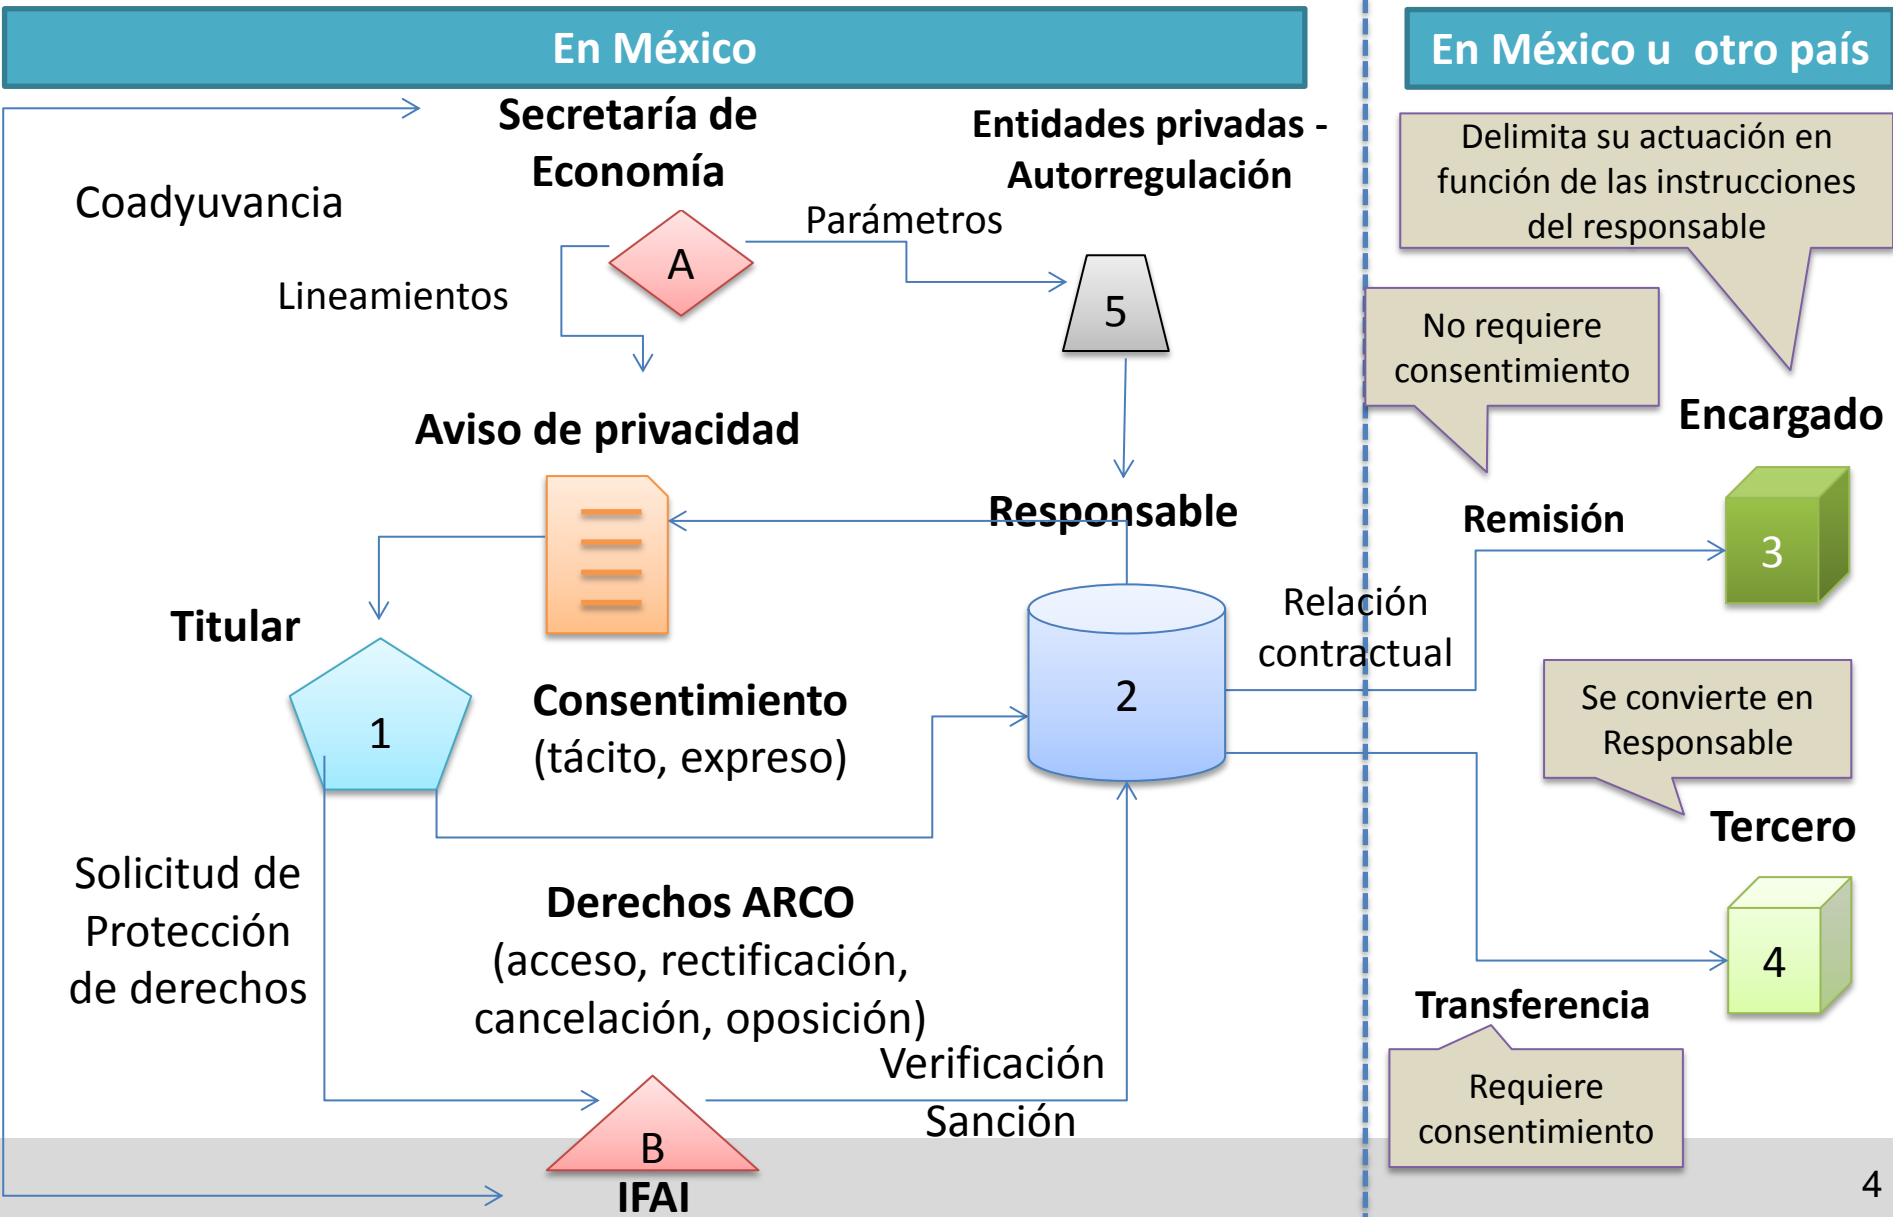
En México

En México u otro país

Secretaría de Economía

Entidades privadas - Autorregulación

Coadyuvancia

A

Parámetros

Lineamientos

5

Delimita su actuación en función de las instrucciones del responsable

No requiere consentimiento

Encargado

Aviso de privacidad

Responsable

Remisión

3

Titular

Relación contractual

1

2

Consentimiento (tácito, expreso)

Se convierte en Responsable

Tercero

Solicitud de Protección de derechos

Derechos ARCO (acceso, rectificación, cancelación, oposición)

4

Transferencia

Verificación

Sanción

Requiere consentimiento

B

IFAI

4